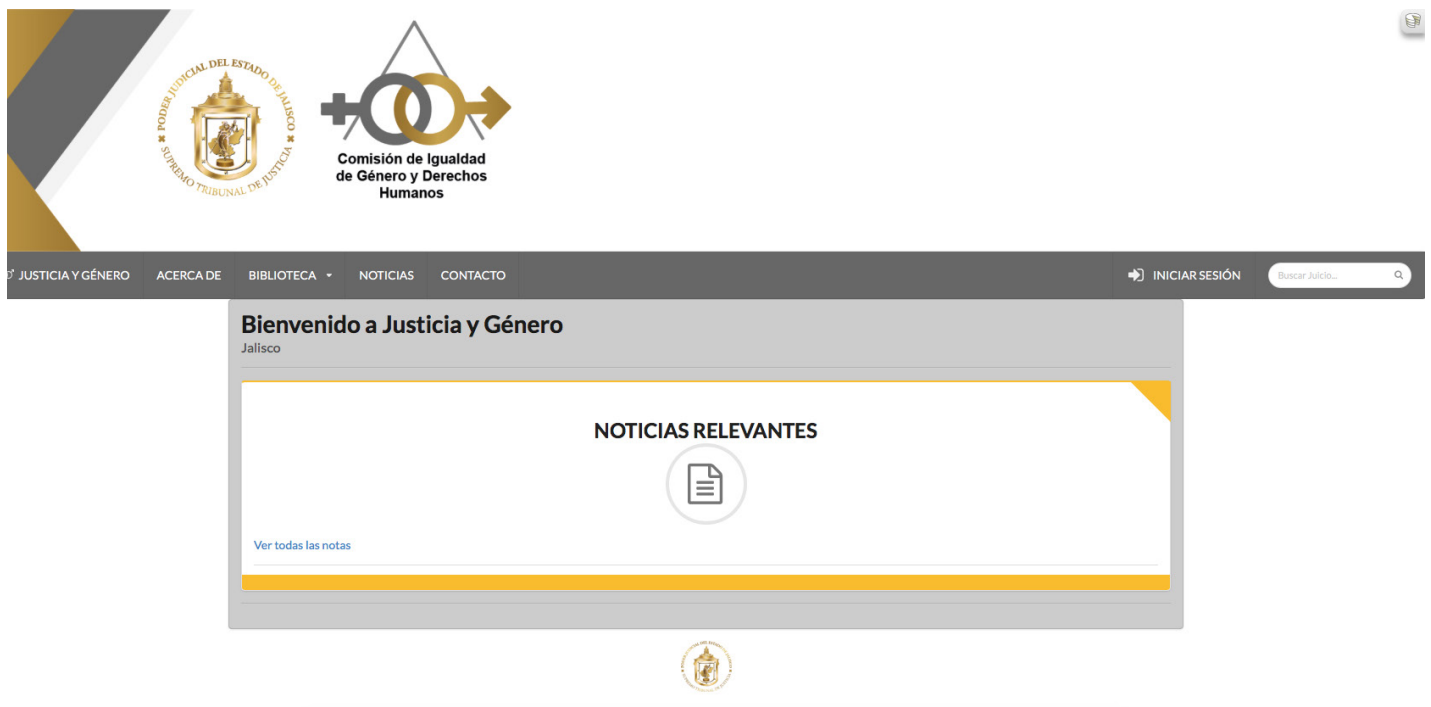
PODER JUDICIAL DEL ESTADO DE JALISCO
SUPREMO TRIBUNAL DE JUSTICIA

Comisión de Igualdad de Género y Derechos Humanos

JUSTICIA Y GÉNERO ACERCA DE BIBLIOTECA NOTICIAS CONTACTO INICIAR SESIÓN Buscar Juicio...

Bienvenido a Justicia y Género
Jalisco

NOTICIAS RELEVANTES

Ver todas las notas